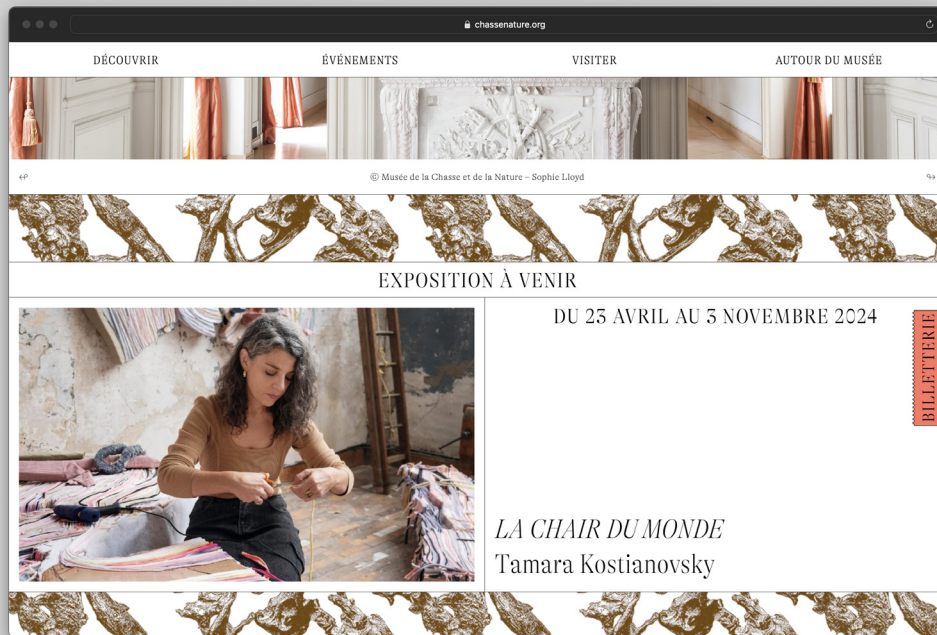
chassenature.org

DÉCOUVRIR ÉVÉNEMENTS VISITER AUTOUR DU MUSÉE

© Musée de la Chasse et de la Nature – Sophie Lloyd

EXPOSITION À VENIR

DU 23 AVRIL AU 3 NOVEMBRE 2024

BILLETTERIE

*LA CHAIR DU MONDE*
Tamara Kostianovsky